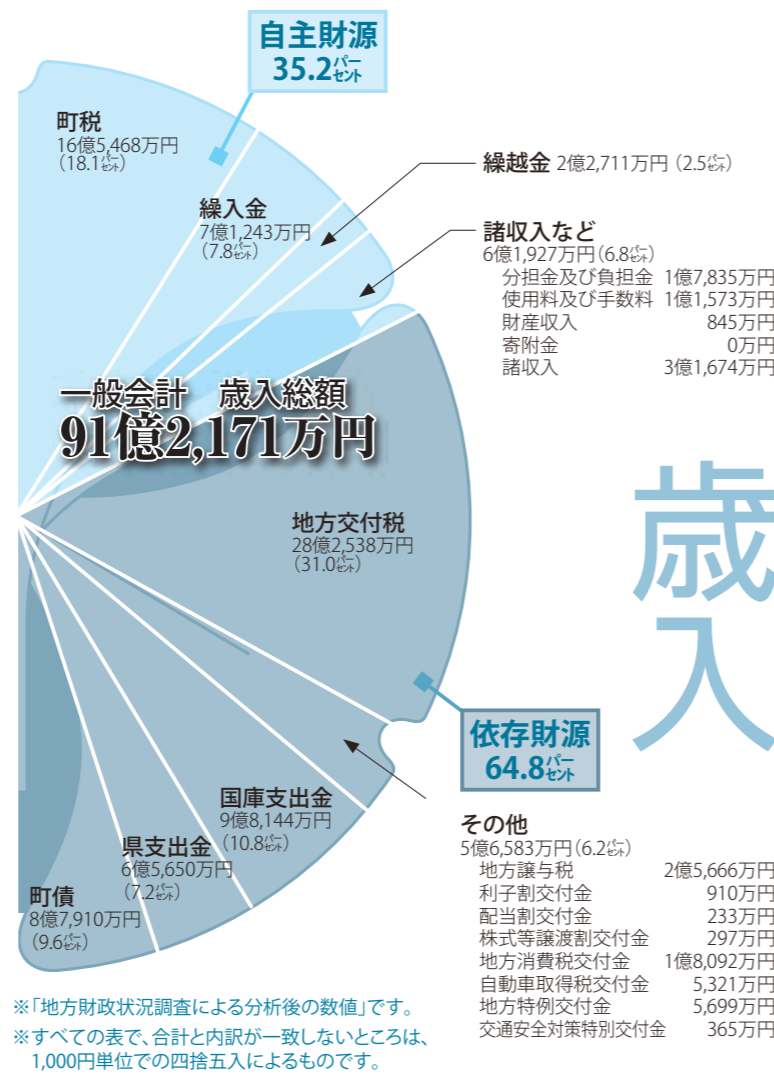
自主財源
35.2パーセント

町税
16億5,468万円
（18.1パーセント）

繰入金
7億1,243万円
（7.8パーセント）

繰越金 2億2,711万円（2.5パーセント）

諸収入など
6億1,927万円（6.8パーセント）

| | |
|---|---|
| 分担金及び負担金 | 1億7,835万円 |
| 使用料及び手数料 | 1億1,573万円 |
| 財産収入 | 845万円 |
| 寄附金 | 0万円 |
| 諸収入 | 3億1,674万円 |

一般会計　歳入総額
91億2,171万円

歳入

地方交付税
28億2,538万円
（31.0パーセント）

依存財源
64.8パーセント

国庫支出金
9億8,144万円
（10.8パーセント）

県支出金
6億5,650万円
（7.2パーセント）

町債
8億7,910万円
（9.6パーセント）

その他
5億6,583万円（6.2パーセント）

| | |
|---|---|
| 地方譲与税 | 2億5,666万円 |
| 利子割交付金 | 910万円 |
| 配当割交付金 | 233万円 |
| 株式等譲渡割交付金 | 297万円 |
| 地方消費税交付金 | 1億8,092万円 |
| 自動車取得税交付金 | 5,321万円 |
| 地方特例交付金 | 5,699万円 |
| 交通安全対策特別交付金 | 365万円 |

※「地方財政状況調査による分析後の数値」です。
※すべての表で、合計と内訳が一致しないところは、1,000円単位での四捨五入によるものです。